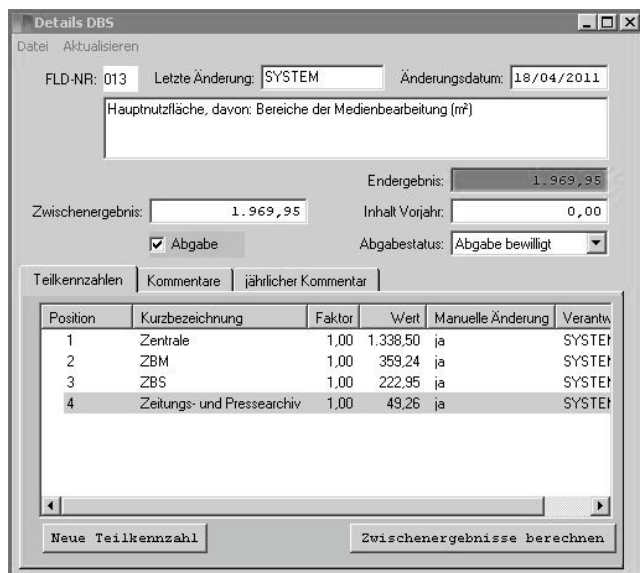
Details DBS

Datei Aktualisieren

FLD-NR: 013 Letzte Änderung: SYSTEM Änderungsdatum: 18/04/2011

Hauptnutzfläche, davon: Bereiche der Medienbearbeitung (m²)

Endergebnis: 1.969,95

Zwischenergebnis: 1.969,95 Inhalt Vorjahr: 0,00

Abgabe Abgabestatus: Abgabe bewilligt

Teilkennzahlen | Kommentare | jährlicher Kommentar

| Position | Kurzbezeichnung | Faktor | Wert | Manuelle Änderung | Verantw |
|---|---|---|---|---|---|
| 1 | Zentrale | 1,00 | 1.338,50 | ja | SYSTEI |
| 2 | ZBM | 1,00 | 359,24 | ja | SYSTEI |
| 3 | ZBS | 1,00 | 222,95 | ja | SYSTEI |
| 4 | Zeitungs- und Pressearchiv | 1,00 | 49,26 | ja | SYSTEI |

Neue Teilkennzahl Zwischenergebnisse berechnen